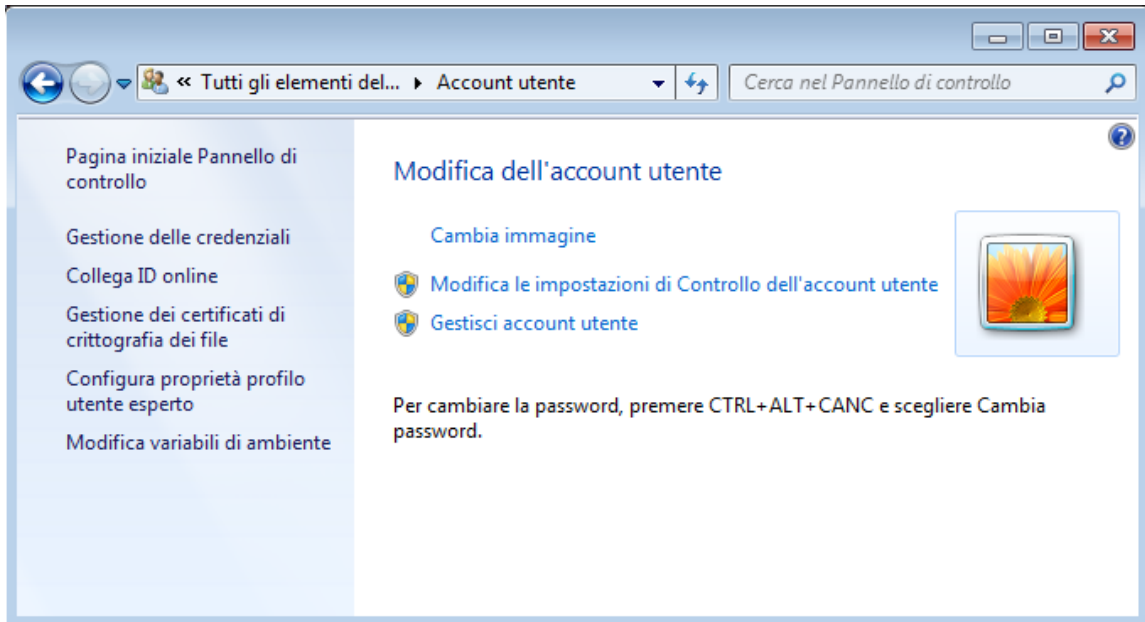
« Tutti gli elementi del... ▸ Account utente

Cerca nel Pannello di controllo

Pagina iniziale Pannello di controllo

Gestione delle credenziali

Collega ID online

Gestione dei certificati di crittografia dei file

Configura proprietà profilo utente esperto

Modifica variabili di ambiente

Modifica dell'account utente

Cambia immagine

Modifica le impostazioni di Controllo dell'account utente

Gestisci account utente

Per cambiare la password, premere CTRL+ALT+CANC e scegliere Cambia password.